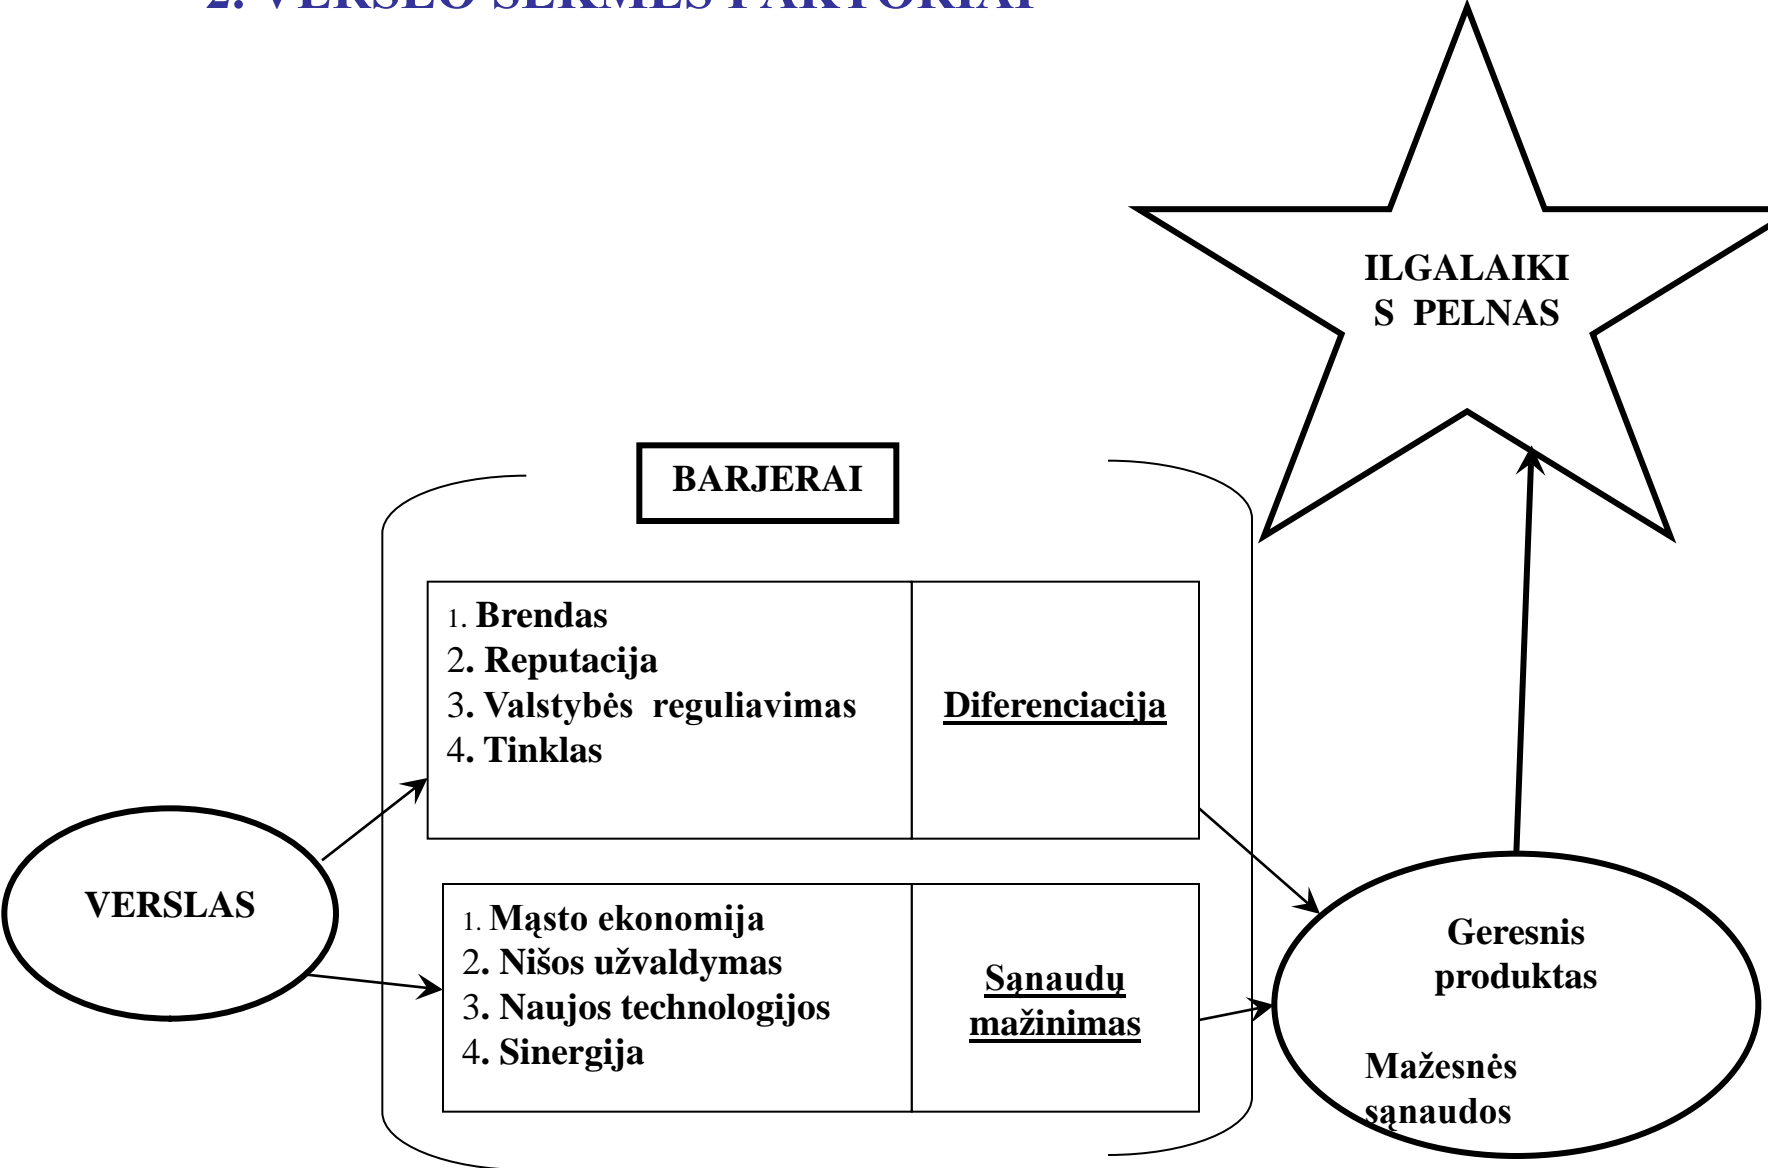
2. VERSLO SĖKMĖS FAKTORIAI

ILGALAIKI S PELNAS

BARJERAI

1. Brendas
2. Reputacija
3. Valstybės reguliavimas
4. Tinklas

Diferenciacija

VERSLAS

1. Mąsto ekonomija
2. Nišos užvaldymas
3. Naujos technologijos
4. Sinergija

Sąnaudų mažinimas

Geresnis produktas

Mažesnės sąnaudos